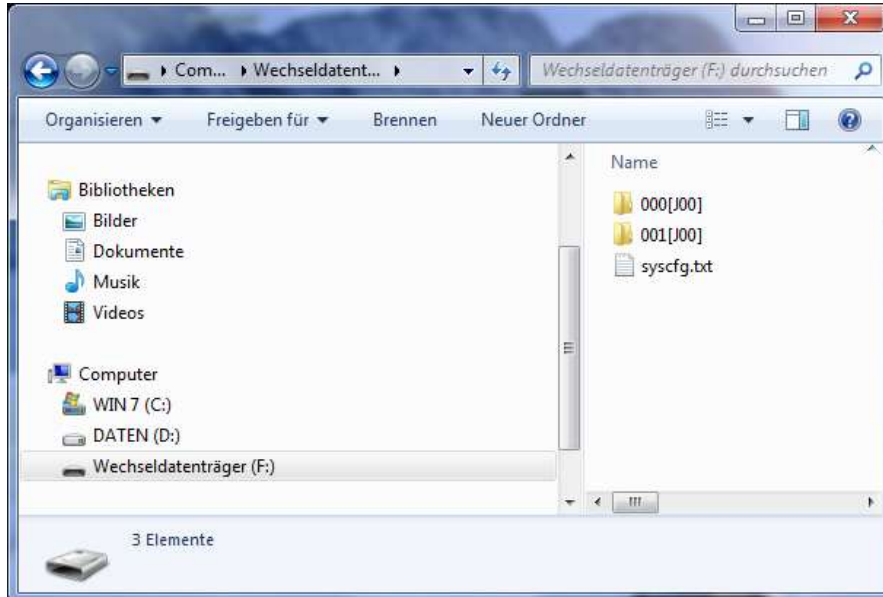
▸ Com... ▸ Wechseldatent... ▸

Wechseldatenträger (F:) durchsuchen

Organisieren ▾ Freigeben für ▾ Brennen Neuer Ordner

Bibliotheken
Bilder
Dokumente
Musik
Videos

Computer
WIN 7 (C:)
DATEN (D:)
Wechseldatenträger (F:)

Name
000[J00]
001[J00]
syscfg.txt

3 Elemente